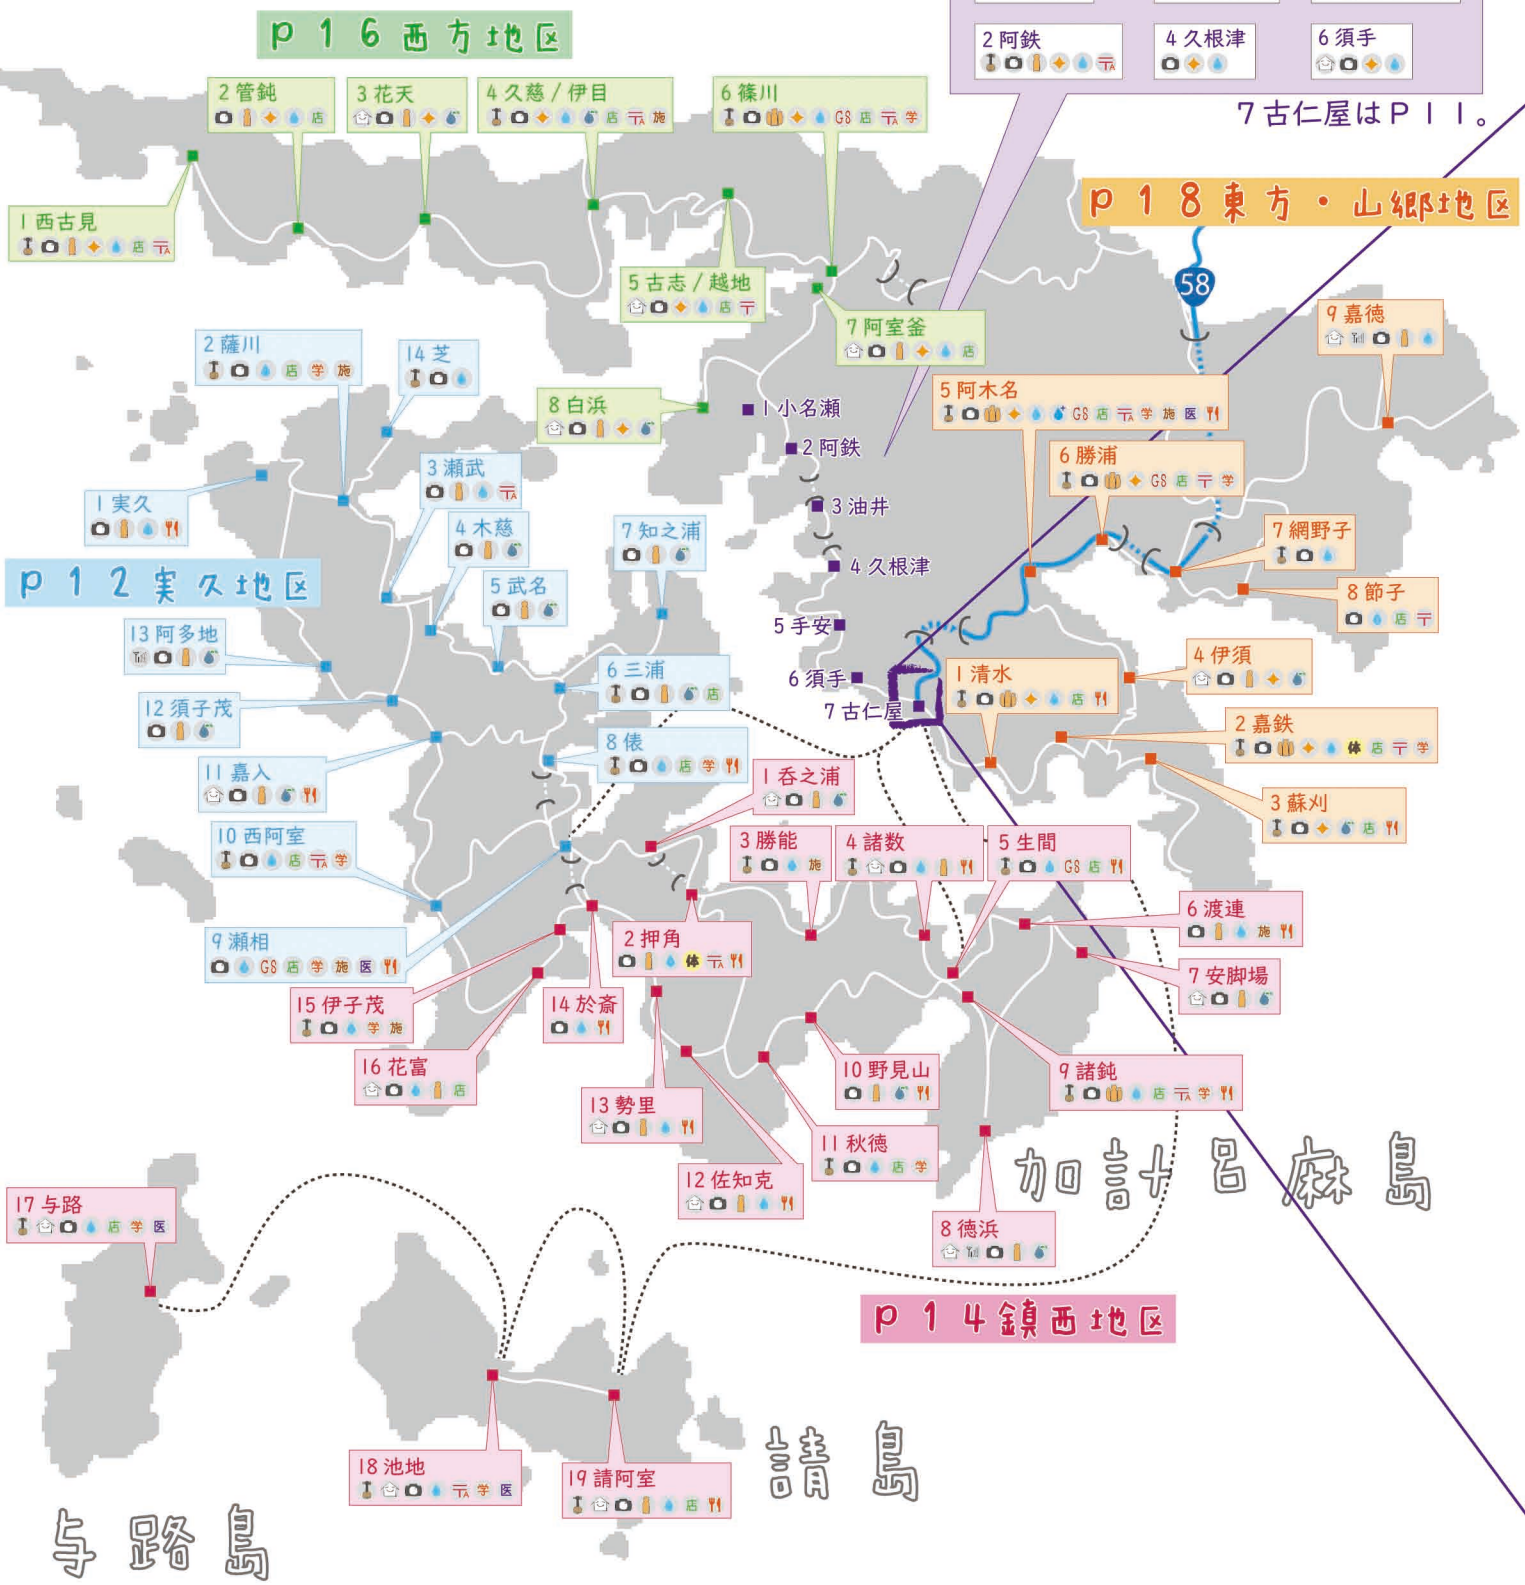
P16西方地区

2 管鈍 店
3 花天
4 久慈／伊目 店 施
6 篠川 GS 店 学
1 西古見 店
5 古志／越地 店
7 阿室釜 店

2 阿鉄
4 久根津
6 須手
7古仁屋はP11。

P18東方・山郷地区
58

9 嘉徳
2 薩川 店 学 施
14 芝
8 白浜
1 小名瀬
2 阿鉄
3 油井
4 久根津
5 手安
6 須手
7 古仁屋
5 阿木名 GS 店 学 施 医
6 勝浦 GS 店 学
7 網野子
8 節子 店
4 伊須
1 清水 店
2 嘉鉄 店 学
3 蘇刈 店

1 実久
3 瀬武
4 木慈
5 武名
7 知之浦

P12実久地区

13 阿多地
12 須子茂
6 三浦 店
8 俵 店 学
11 嘉入
10 西阿室 店 学
9 瀬相 GS 店 学 施 医
1 呑之浦
3 勝能 施
4 諸数
5 生間 GS 店
6 渡連 施
7 安脚場
2 押角
15 伊子茂 学 施
14 於斎
16 花富 店
13 勢里
10 野見山
9 諸鈍 店 学
11 秋徳 店 学
12 佐知克
8 徳浜

加計呂麻島

17 与路 店 学 医

P14鎮西地区

18 池地 学 医
19 請阿室 店

請島
与路島